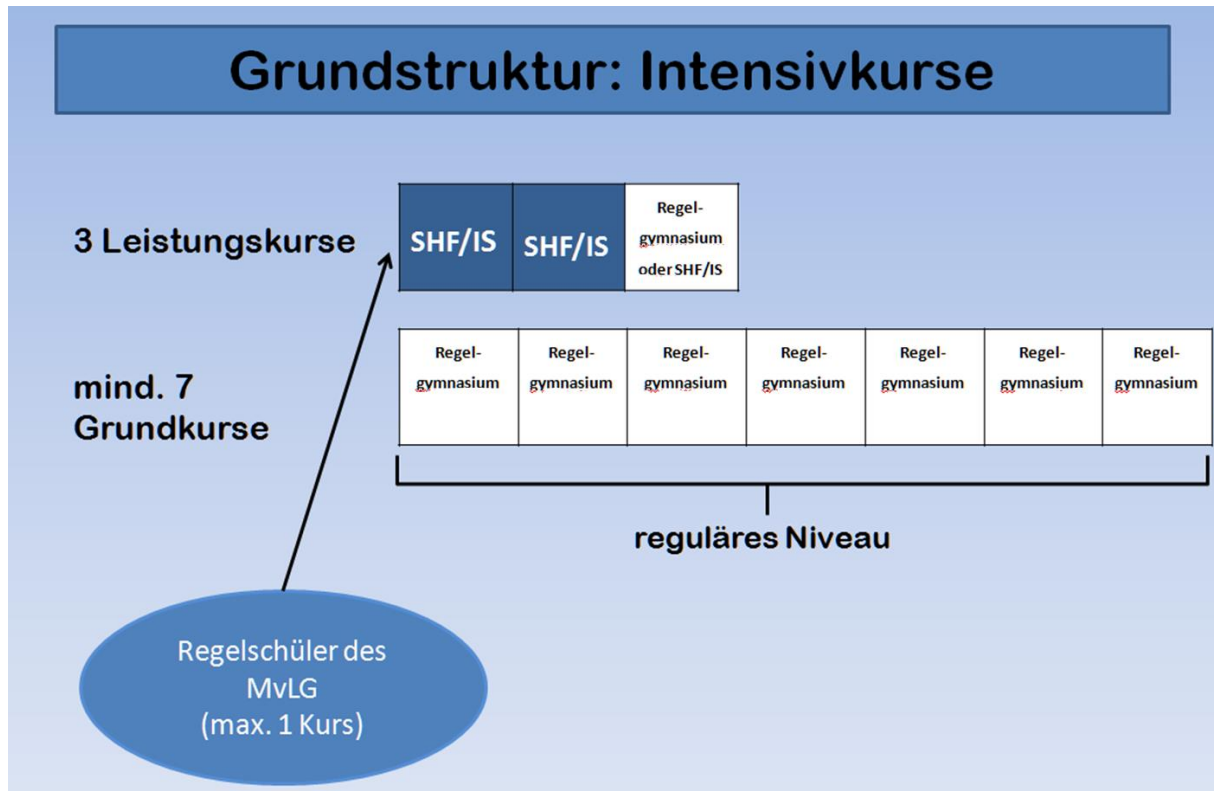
Grundstruktur: Intensivkurse

3 Leistungskurse

| SHF/IS | SHF/IS | Regelgymnasium oder SHF/IS |
|---|---|---|

mind. 7 Grundkurse

| Regelgymnasium | Regelgymnasium | Regelgymnasium | Regelgymnasium | Regelgymnasium | Regelgymnasium | Regelgymnasium |
|---|---|---|---|---|---|---|

reguläres Niveau

Regelschüler des MvLG (max. 1 Kurs)